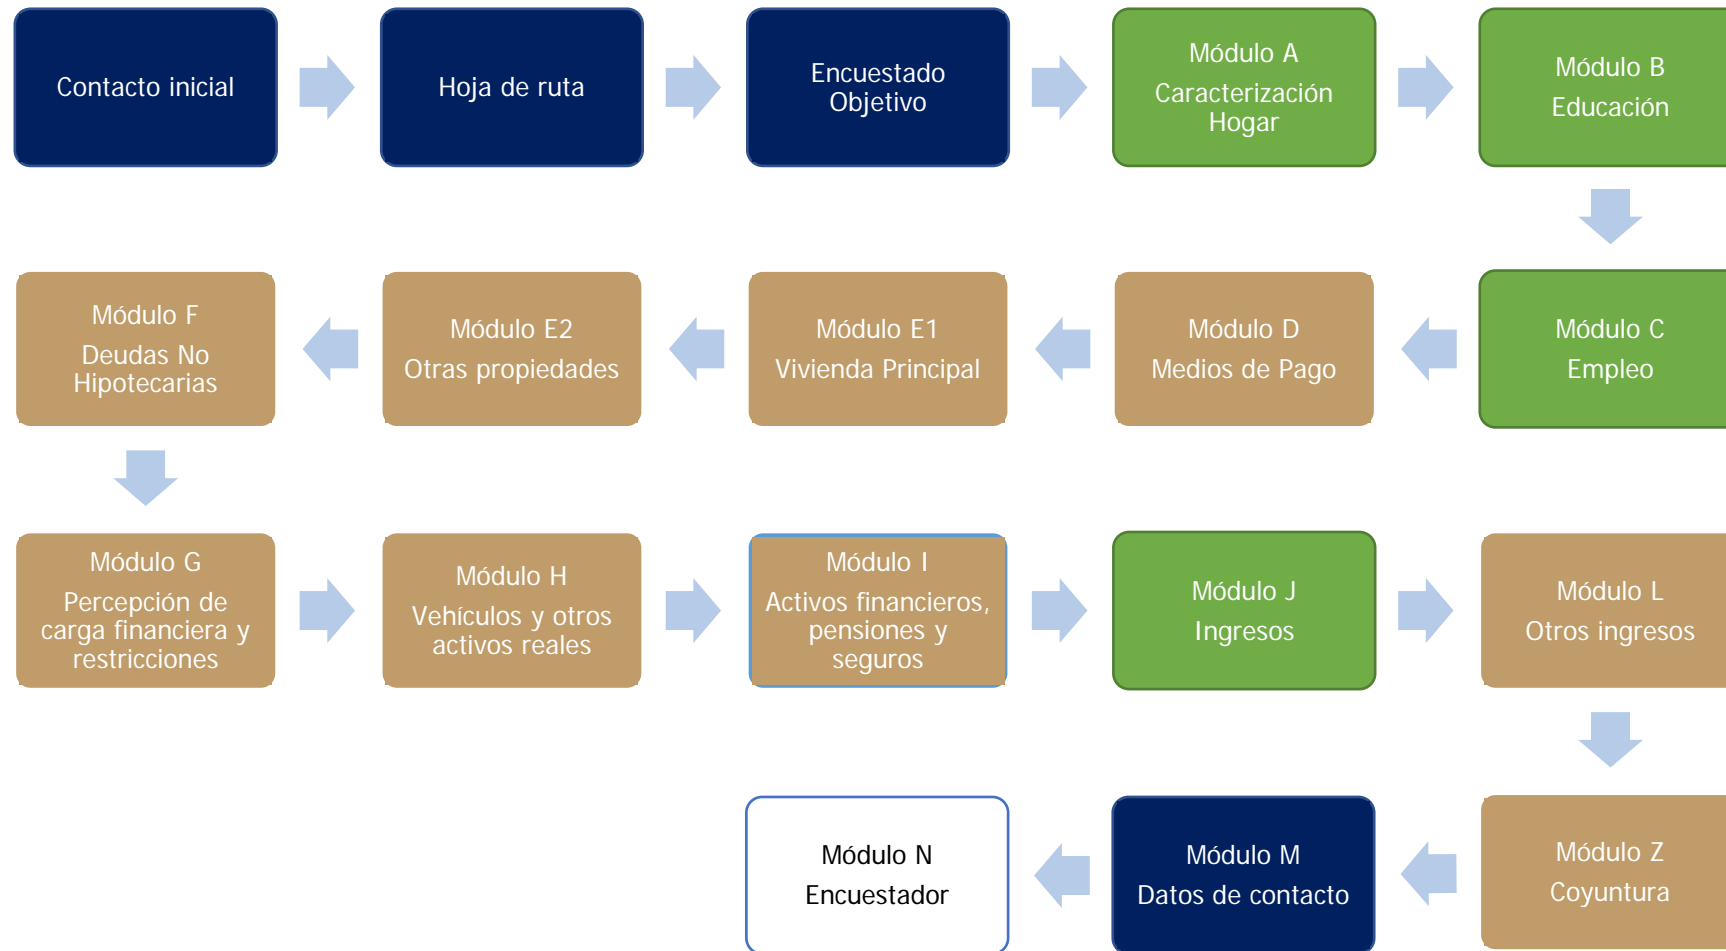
Contacto inicial

Hoja de ruta

Encuestado Objetivo

Módulo A
Caracterización Hogar

Módulo B
Educación

Módulo C
Empleo

Módulo D
Medios de Pago

Módulo E1
Vivienda Principal

Módulo E2
Otras propiedades

Módulo F
Deudas No Hipotecarias

Módulo G
Percepción de carga financiera y restricciones

Módulo H
Vehículos y otros activos reales

Módulo I
Activos financieros, pensiones y seguros

Módulo J
Ingresos

Módulo L
Otros ingresos

Módulo Z
Coyuntura

Módulo M
Datos de contacto

Módulo N
Encuestador